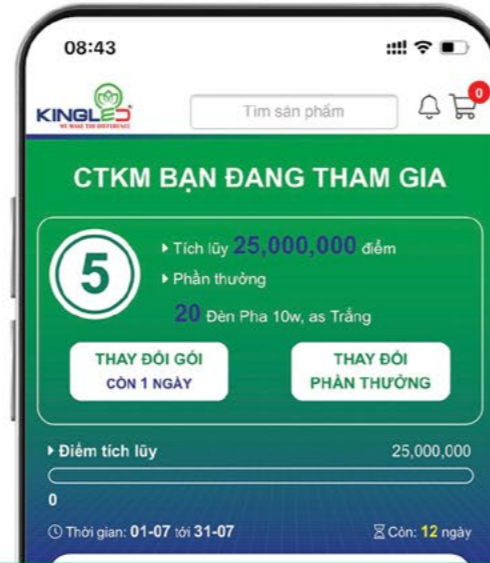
08:43

KINGLED
WE MAKE THE DIFFERENCE

Tìm sản phẩm

0

CTKM BẠN ĐANG THAM GIA

5

Tích lũy 25,000,000 điểm

Phần thưởng

20 Đèn Pha 10w, as Trắng

THAY ĐỔI GÓI
CÒN 1 NGÀY

THAY ĐỔI
PHẦN THƯỞNG

Điểm tích lũy

25,000,000

0

Thời gian: 01-07 tới 31-07

Còn: 12 ngày